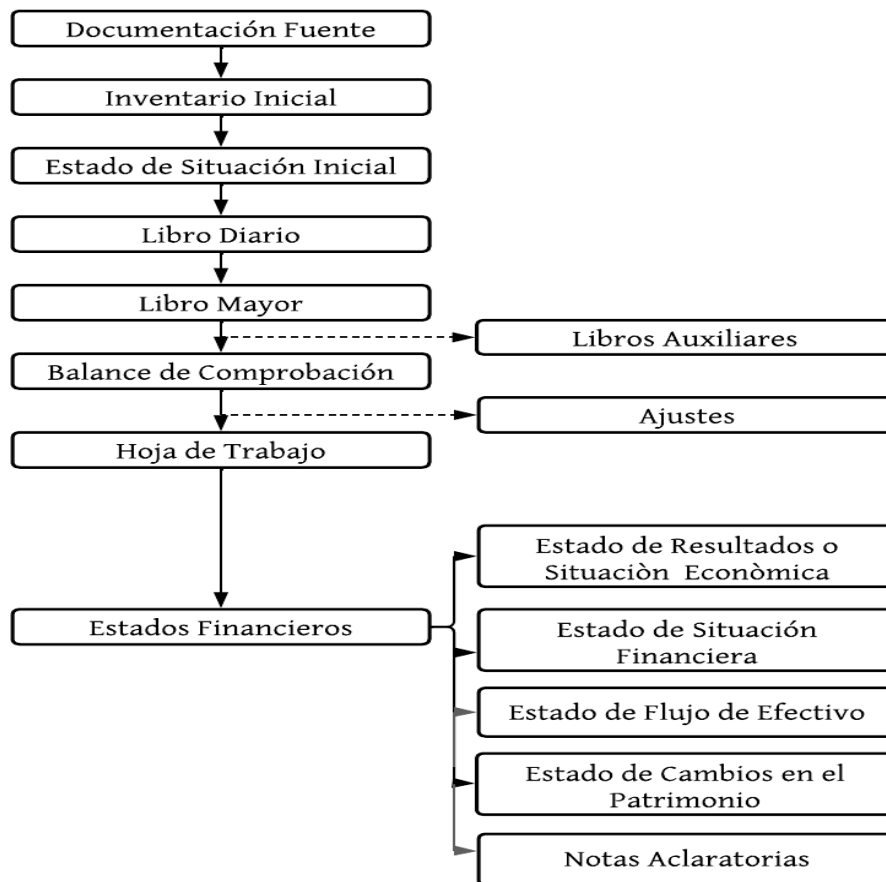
Documentación Fuente

Inventario Inicial

Estado de Situación Inicial

Libro Diario

Libro Mayor

Libros Auxiliares

Balance de Comprobación

Ajustes

Hoja de Trabajo

Estados Financieros

Estado de Resultados o Situaciòn Econòmica

Estado de Situación Financiera

Estado de Flujo de Efectivo

Estado de Cambios en el Patrimonio

Notas Aclaratorias